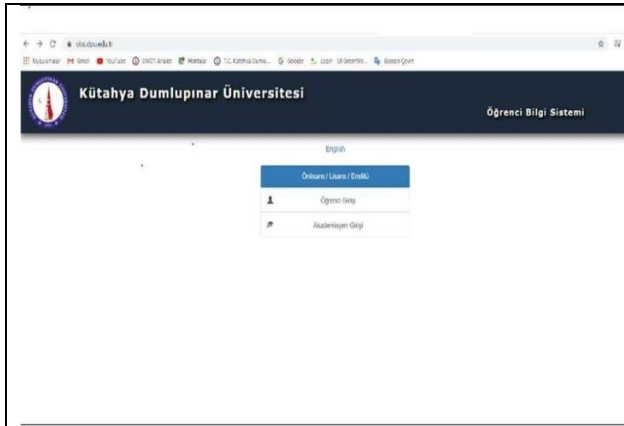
obs.dpu.edu.tr

Uygulamalar M Gmail YouTube SWOT Analizi Mobilder T.C. Kütahya Dumlu... Google Login Google Çeviri

Kütahya Dumlupınar Üniversitesi

Öğrenci Bilgi Sistemi

English

Önlisans / Lisans / Enstitü

Öğrenci Girişi

Akademisyen Girişi